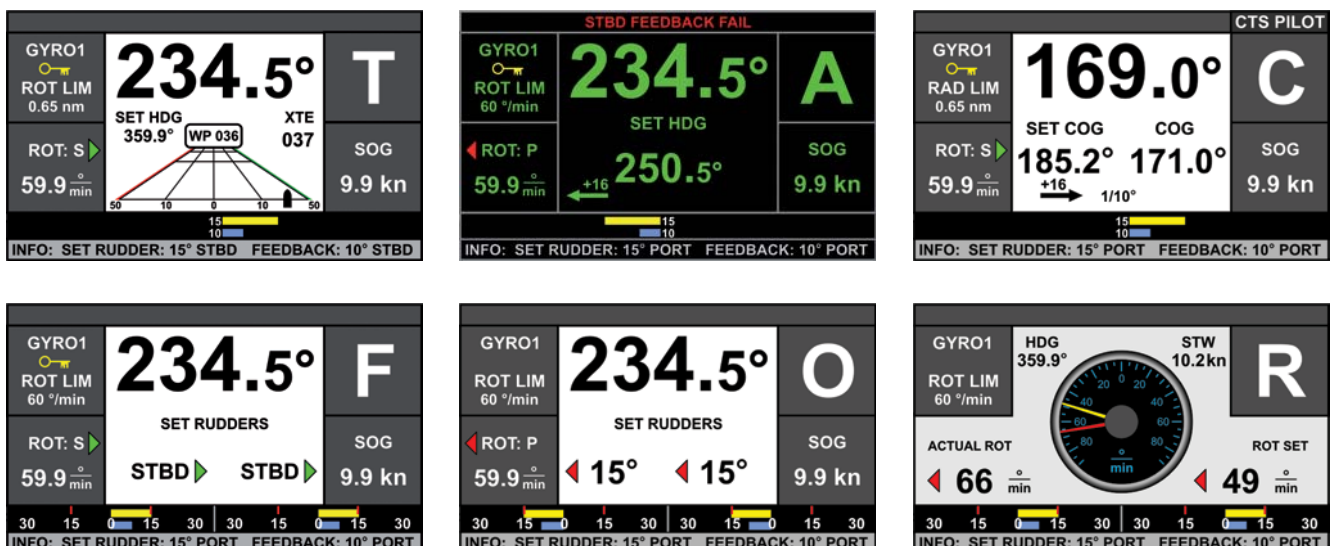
GYRO1
ROT LIM
0.65 nm
234.5°
T
SET HDG
359.9°
WP 036
XTE
037
ROT: S
59.9 $\frac{°}{min}$
SOG
9.9 kn
50 10 0 10 50
15
10
INFO: SET RUDDER: 15° STBD FEEDBACK: 10° STBD

STBD FEEDBACK FAIL
GYRO1
ROT LIM
60 °/min
234.5°
A
SET HDG
ROT: P
59.9 $\frac{°}{min}$
+16
250.5°
SOG
9.9 kn
15
10
INFO: SET RUDDER: 15° PORT FEEDBACK: 10° PORT

CTS PILOT
GYRO1
RAD LIM
0.65 nm
169.0°
C
SET COG
185.2°
COG
171.0°
ROT: S
59.9 $\frac{°}{min}$
+16
1/10°
SOG
9.9 kn
15
10
INFO: SET RUDDER: 15° PORT FEEDBACK: 10° PORT

GYRO1
ROT LIM
60 °/min
234.5°
F
SET RUDDERS
ROT: S
59.9 $\frac{°}{min}$
STBD
STBD
SOG
9.9 kn
30 15 0 15 30 30 15 0 15 30
INFO: SET RUDDER: 15° PORT FEEDBACK: 10° PORT

GYRO1
ROT LIM
60 °/min
234.5°
O
SET RUDDERS
ROT: P
59.9 $\frac{°}{min}$
15°
15°
SOG
9.9 kn
30 15 0 15 30 30 15 0 15 30
INFO: SET RUDDER: 15° PORT FEEDBACK: 10° PORT

GYRO1
ROT LIM
60 °/min
HDG
359.9°
STW
10.2kn
R
20 0 20
40 40
60 60
80 80
min
ACTUAL ROT
66 $\frac{°}{min}$
ROT SET
49 $\frac{°}{min}$
30 15 0 15 30 30 15 0 15 30
INFO: SET RUDDER: 15° PORT FEEDBACK: 10° PORT